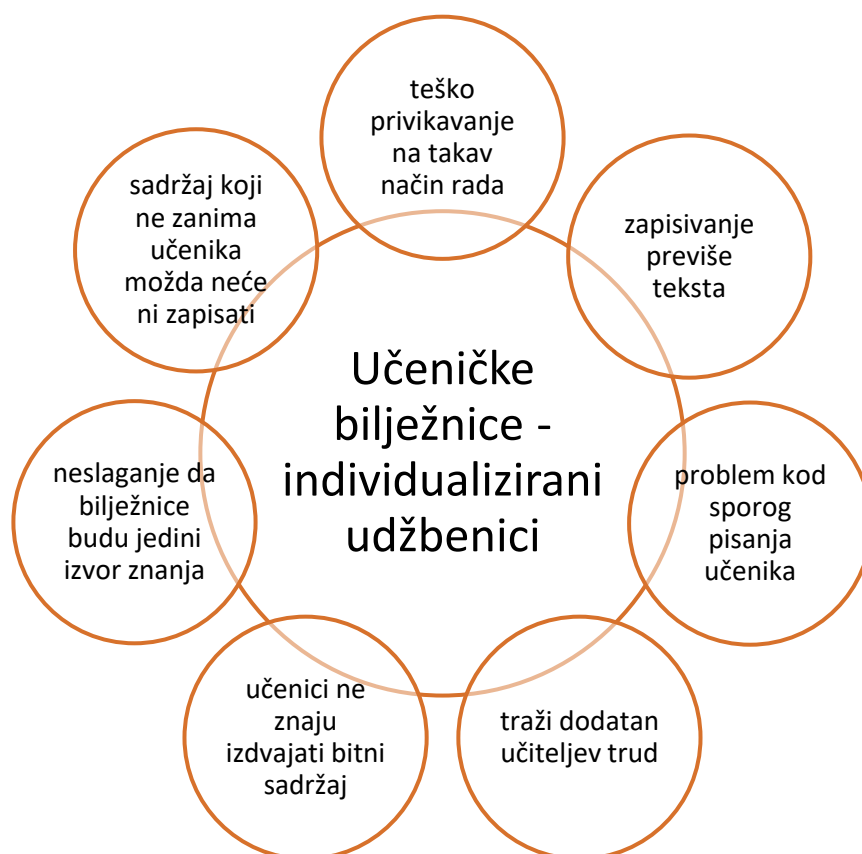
Učeničke bilježnice - individualizirani udžbenici

teško privikavanje na takav način rada

zapisivanje previše teksta

problem kod sporog pisanja učenika

traži dodatan učiteljev trud

učenici ne znaju izdvajati bitni sadržaj

neslaganje da bilježnice budu jedini izvor znanja

sadržaj koji ne zanima učenika možda neće ni zapisati